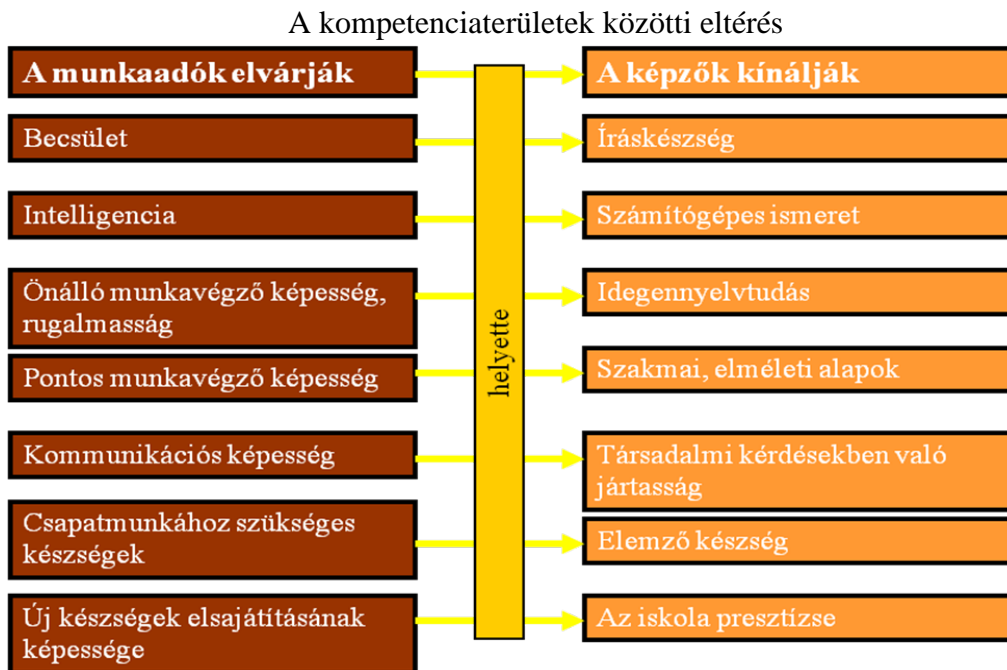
A kompetenciaterületek közötti eltérés

A munkaadók elvárják

Becsület

Intelligencia

Önálló munkavégző képesség, rugalmasság

Pontos munkavégző képesség

Kommunikációs képesség

Csapatmunkához szükséges készségek

Új készségek elsajátításának képessége

helyette

A képzők kínálják

Íráskészség

Számítógépes ismeret

Idegennyelvtudás

Szakmai, elméleti alapok

Társadalmi kérdésekben való jártasság

Elemző készség

Az iskola presztízse